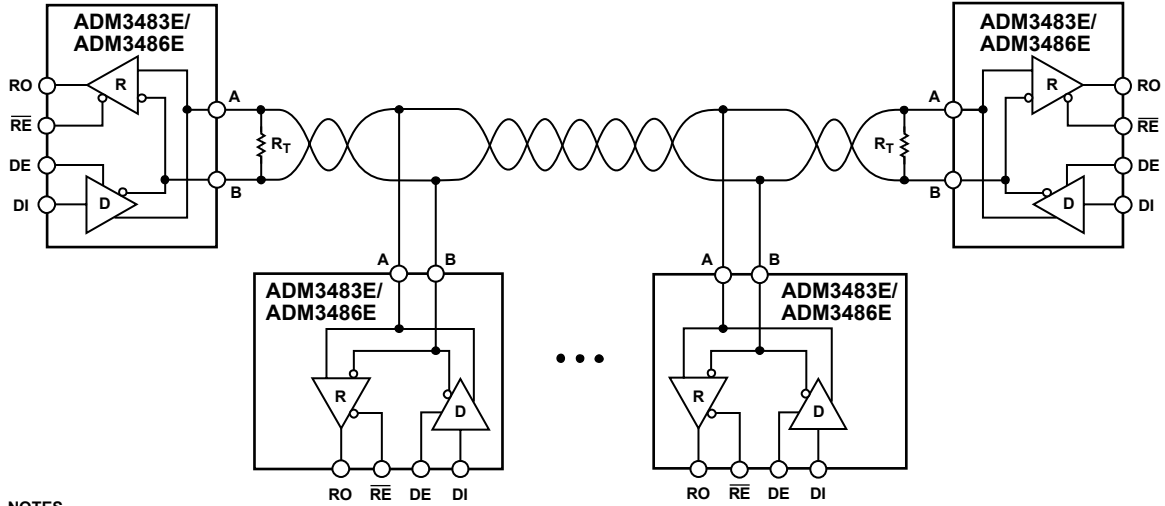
ADM3483E/
ADM3486E

RO
$\overline{RE}$
DE
DI

R
D

A
B

$R_T$

ADM3483E/
ADM3486E

RO
$\overline{RE}$
DE
DI

R
D

A
B

$R_T$

A
B
ADM3483E/
ADM3486E
R
D
RO $\overline{RE}$ DE DI

A
B
ADM3483E/
ADM3486E
R
D
RO $\overline{RE}$ DE DI

NOTES